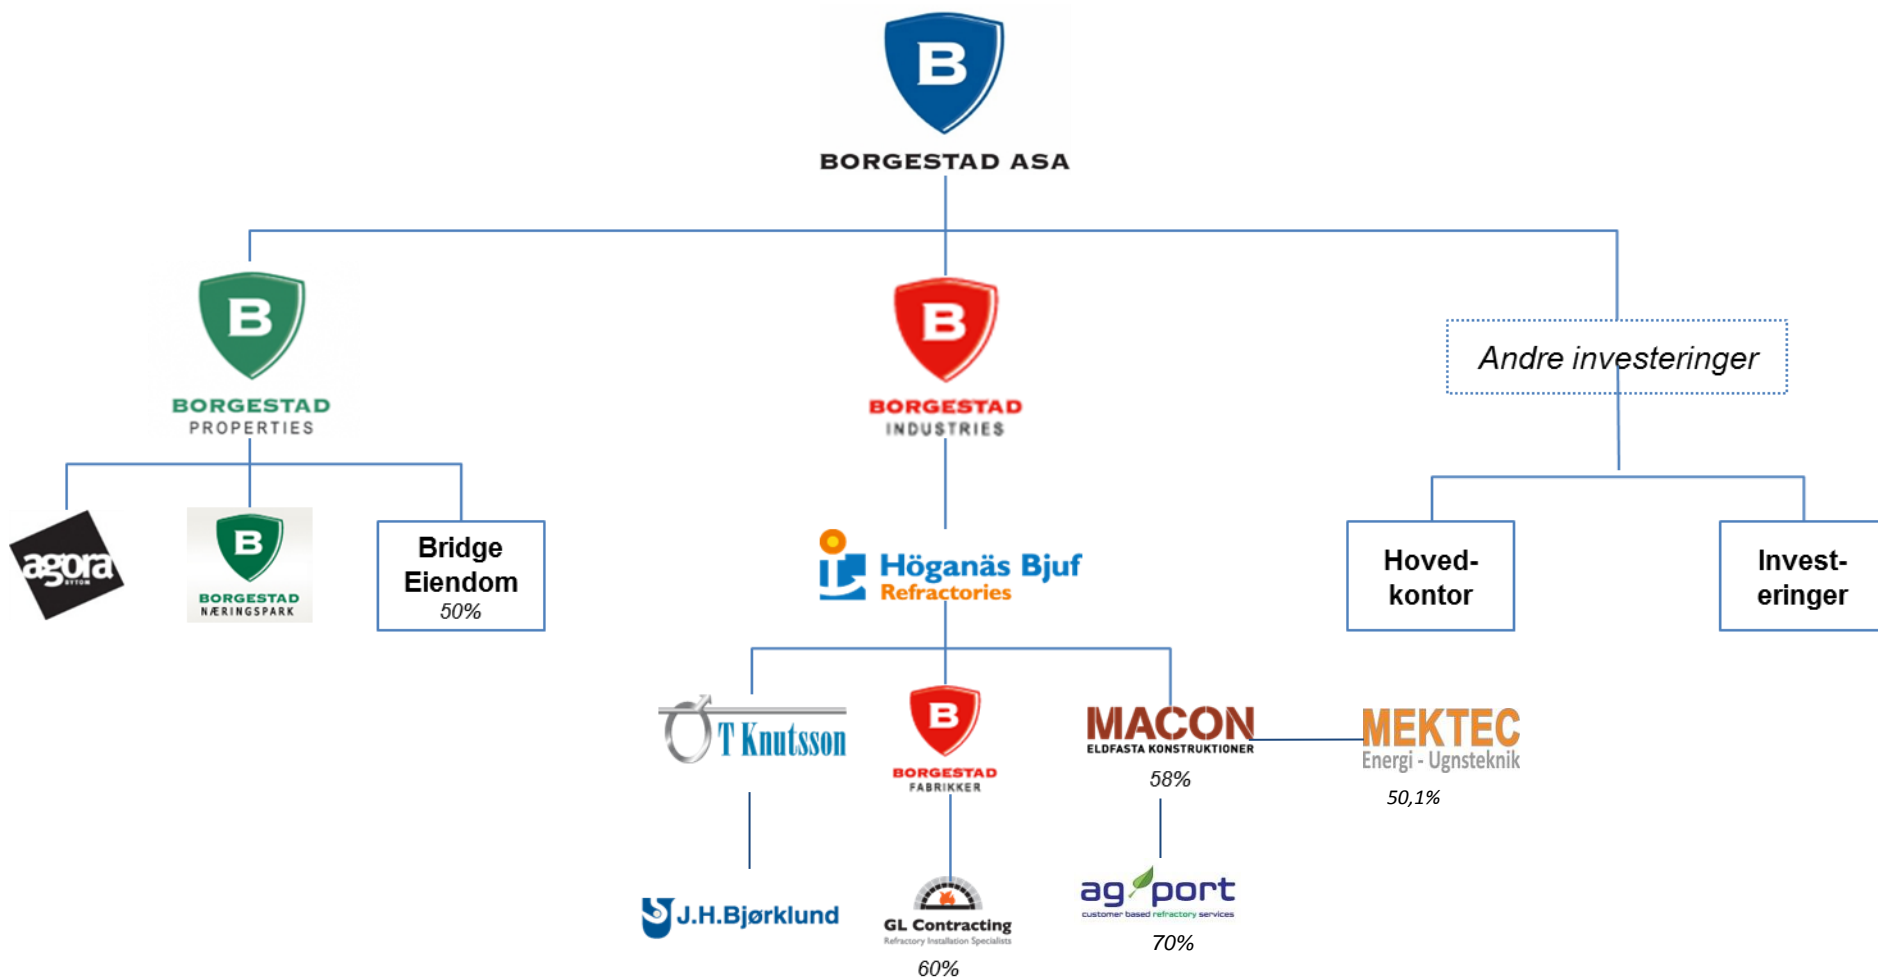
B
BORGESTAD ASA

B
BORGESTAD
PROPERTIES

B
BORGESTAD
INDUSTRIES

Andre investeringer

agora BYTORGET

B
BORGESTAD
NÆRINGSPARK

Bridge Eiendom
50%

Höganäs Bjuf
Refractories

Hoved-kontor

Invest-eringer

T Knutsson

B
BORGESTAD
FABRIKKER

MACON
ELDFASTA KONSTRUKTIONER
58%

MEKTEC
Energi - Ugnsteknik
50,1%

J.H.Bjørklund

GL Contracting
Refractory Installation Specialists
60%

agport
customer based refractory services
70%